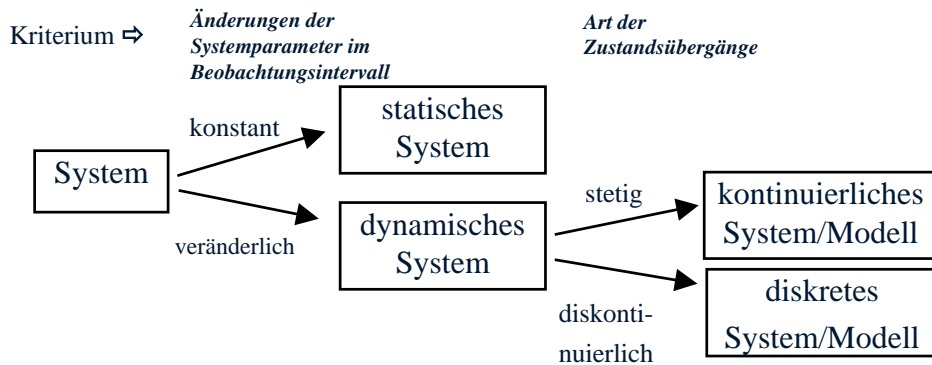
Kriterium ⇨

*Änderungen der Systemparameter im Beobachtungsintervall*

*Art der Zustandsübergänge*

System

konstant

statisches System

veränderlich

dynamisches System

stetig

kontinuierliches System/Modell

diskontinuierlich

diskretes System/Modell